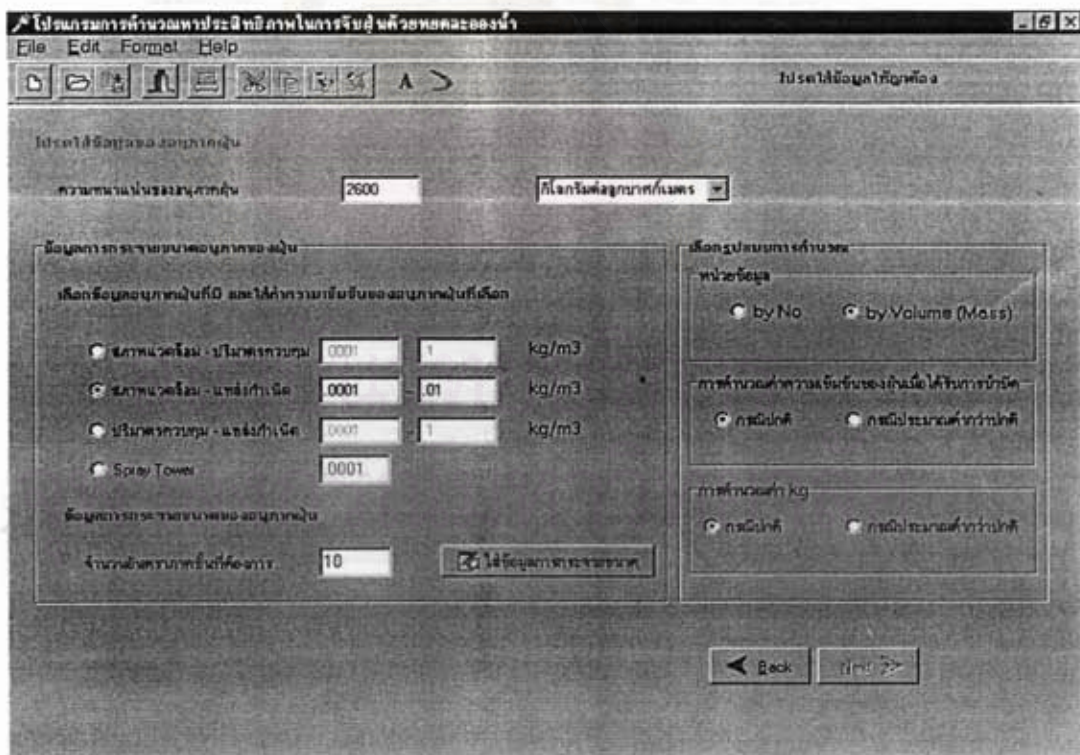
โปรแกรมการคำนวณหาประสิทธิภาพในการจับฝุ่นด้วยหยดละอองน้ำ

File Edit Format Help

A

โปรดใส่ข้อมูลให้ถูกต้อง

โปรดใส่ข้อมูลของอนุภาคฝุ่น

ความหนาแน่นของอนุภาคฝุ่น 2600 กิโลกรัมต่อลูกบาศก์เมตร

ข้อมูลการกระจายขนาดอนุภาคของฝุ่น

เลือกข้อมูลอนุภาคฝุ่นที่มี และใส่ค่าความเข้มข้นของอนุภาคฝุ่นที่เลือก

สภาพแวดล้อม - ปริมาตรควบคุม 0001 1 kg/m3

สภาพแวดล้อม - แหล่งกำเนิด .0001 .01 kg/m3

ปริมาตรควบคุม - แหล่งกำเนิด .0001 1 kg/m3

Spray Tower .0001

ข้อมูลการกระจายขนาดของอนุภาคฝุ่น

จำนวนช่วงขนาดอนุภาคที่ต้องการ 10

ใส่ข้อมูลการกระจายขนาด

เลือกรูปแบบการคำนวณ

หน่วยข้อมูล

by No by Volume (Mass)

การคำนวณค่าความเข้มข้นของฝุ่นเมื่อได้รับการบำบัด

กรณีปกติ กรณีประมาณค่าต่ำกว่าปกติ

การคำนวณค่า kg

กรณีปกติ กรณีประมาณค่าต่ำกว่าปกติ

Back Next >>